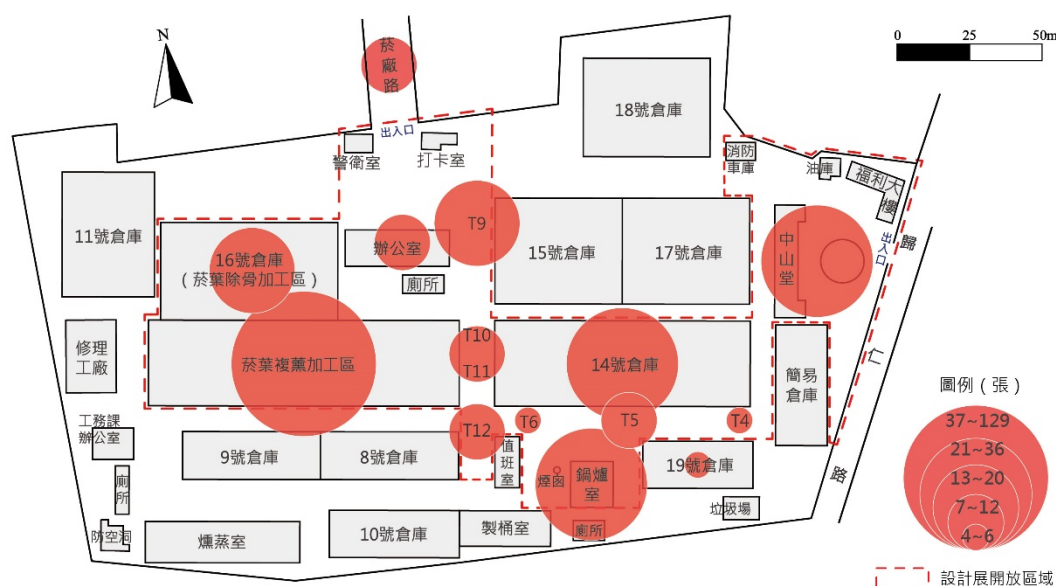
N

0 25 50m

菸廠路

18號倉庫

出入口

警衛室

打卡室

消防車庫

油庫

福利大樓

11號倉庫

T9

16號倉庫
（菸葉除骨加工區）

辦公室

15號倉庫

17號倉庫

中山堂

出入口

歸

廁所

仁

修理工廠

T10

菸葉複薰加工區

T11

14號倉庫

簡易倉庫

圖例（張）

工務課辦公室

T6

T5

T4

37~129

T12

21~36

9號倉庫

8號倉庫

值班室

19號倉庫

13~20

煙囪

鍋爐室

路

7~12

廁所

垃圾場

4~6

防空洞

燻蒸室

10號倉庫

製桶室

廁所

設計展開放區域